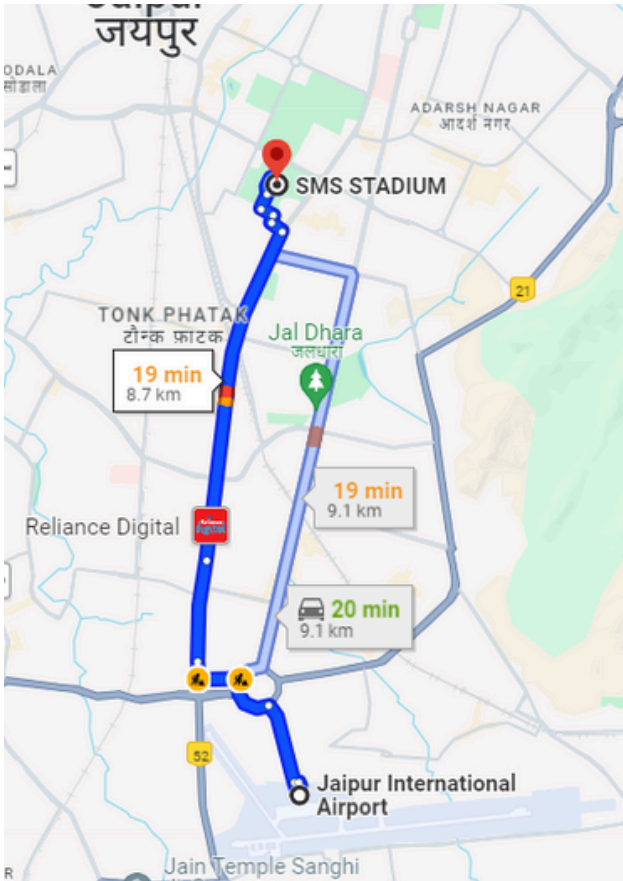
जयपुर

ODALA
सोडाला

ADARSH NAGAR
आदर्श नगर

SMS STADIUM

21

TONK PHATAK
टौन्क फ़ाटक

Jal Dhara
जलधारा

19 min
8.7 km

19 min
9.1 km

Reliance Digital

20 min
9.1 km

52

Jaipur International Airport

Jain Temple Sanghi